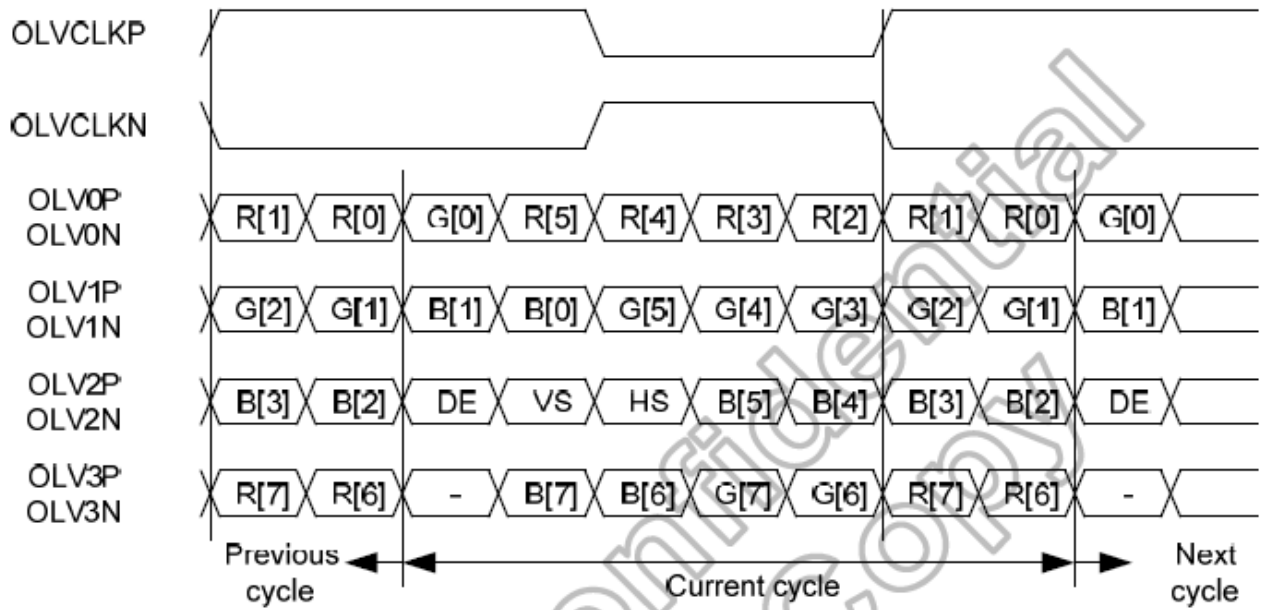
OLVCLKP

OLVCLKN

OLV0P
OLV0N
R[1] R[0] G[0] R[5] R[4] R[3] R[2] R[1] R[0] G[0]

OLV1P
OLV1N
G[2] G[1] B[1] B[0] G[5] G[4] G[3] G[2] G[1] B[1]

OLV2P
OLV2N
B[3] B[2] DE VS HS B[5] B[4] B[3] B[2] DE

OLV3P
OLV3N
R[7] R[6] - B[7] B[6] G[7] G[6] R[7] R[6] -

Previous cycle
Current cycle
Next cycle

Confidential Copy